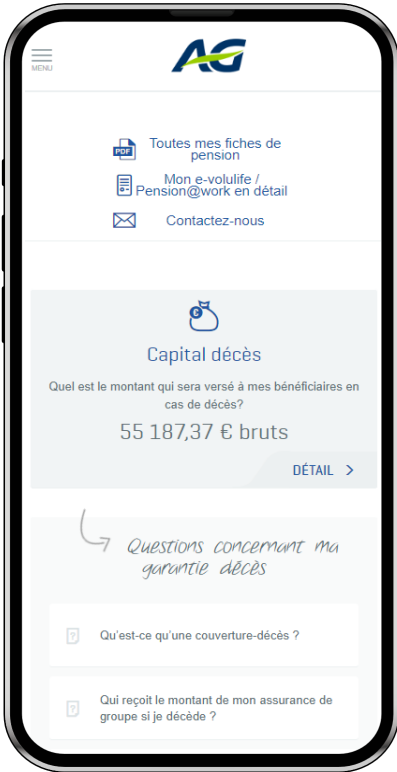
MENU

AG

PDF Toutes mes fiches de pension

Mon e-volulife / Pension@work en détail

Contactez-nous

€

Capital décès

Quel est le montant qui sera versé à mes bénéficiaires en cas de décès?

55 187,37 € bruts

DÉTAIL >

Questions concernant ma garantie décès

Qu'est-ce qu'une couverture-décès ?

Qui reçoit le montant de mon assurance de groupe si je décède ?